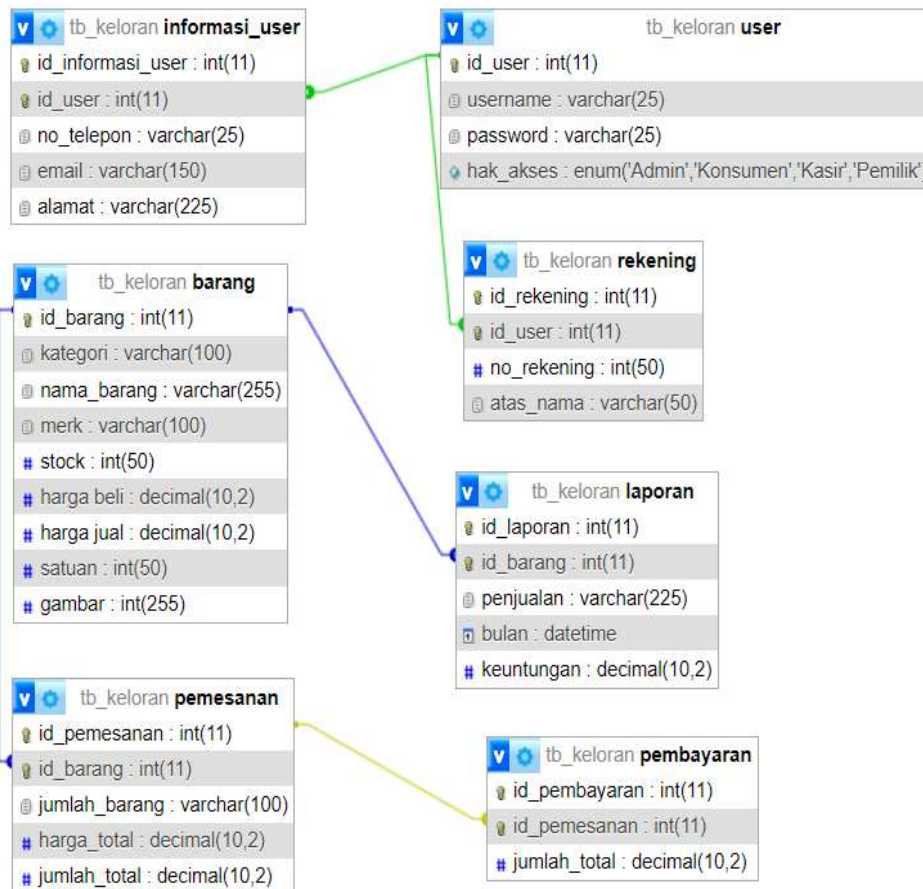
tb_keloran informasi_user
id_informasi_user : int(11)
id_user : int(11)
no_telepon : varchar(25)
email : varchar(150)
alamat : varchar(225)

tb_keloran user
id_user : int(11)
username : varchar(25)
password : varchar(25)
hak_akses : enum('Admin','Konsumen','Kasir','Pemilik'

tb_keloran barang
id_barang : int(11)
kategori : varchar(100)
nama_barang : varchar(255)
merk : varchar(100)
stock : int(50)
harga beli : decimal(10,2)
harga jual : decimal(10,2)
satuan : int(50)
gambar : int(255)

tb_keloran rekening
id_rekening : int(11)
id_user : int(11)
no_rekening : int(50)
atas_nama : varchar(50)

tb_keloran laporan
id_laporan : int(11)
id_barang : int(11)
penjualan : varchar(225)
bulan : datetime
keuntungan : decimal(10,2)

tb_keloran pemesanan
id_pemesanan : int(11)
id_barang : int(11)
jumlah_barang : varchar(100)
harga_total : decimal(10,2)
jumlah_total : decimal(10,2)

tb_keloran pembayaran
id_pembayaran : int(11)
id_pemesanan : int(11)
jumlah_total : decimal(10,2)